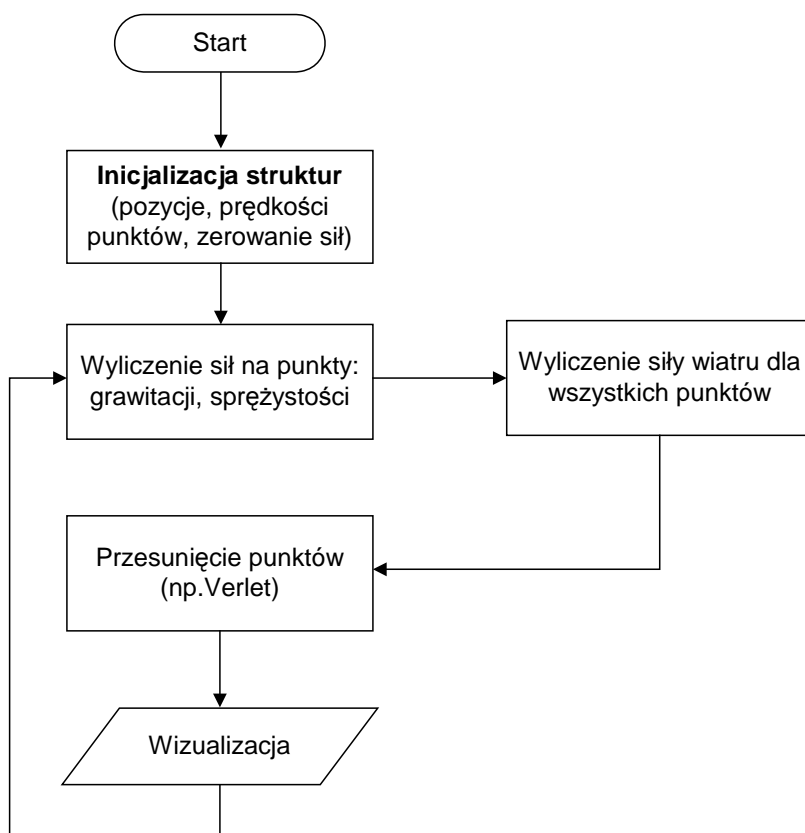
Start

**Inicjalizacja struktur** (pozycje, prędkości punktów, zerowanie sił)

Wyliczenie sił na punkty: grawitacji, sprężystości

Wyliczenie siły wiatru dla wszystkich punktów

Przesunięcie punktów (np.Verlet)

Wizualizacja